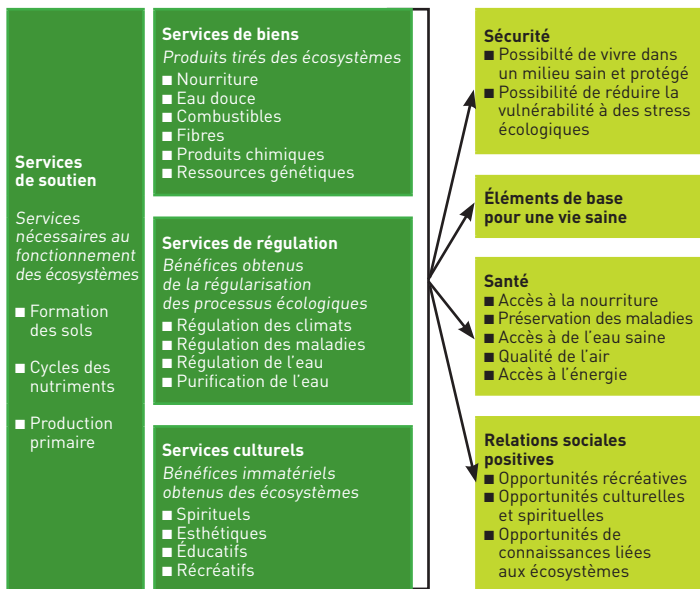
Services de soutien

Services nécessaires au fonctionnement des écosystèmes

■ Formation des sols

■ Cycles des nutriments

■ Production primaire

Services de biens

Produits tirés des écosystèmes

■ Nourriture
■ Eau douce
■ Combustibles
■ Fibres
■ Produits chimiques
■ Ressources génétiques

Services de régulation

Bénéfices obtenus de la régularisation des processus écologiques

■ Régulation des climats
■ Régulation des maladies
■ Régulation de l'eau
■ Purification de l'eau

Services culturels

Bénéfices immatériels obtenus des écosystèmes

■ Spirituels
■ Esthétiques
■ Éducatifs
■ Récréatifs

Sécurité
■ Possibilité de vivre dans un milieu sain et protégé
■ Possibilité de réduire la vulnérabilité à des stress écologiques

Éléments de base pour une vie saine

Santé
■ Accès à la nourriture
■ Préservation des maladies
■ Accès à de l'eau saine
■ Qualité de l'air
■ Accès à l'énergie

Relations sociales positives
■ Opportunités récréatives
■ Opportunités culturelles et spirituelles
■ Opportunités de connaissances liées aux écosystèmes